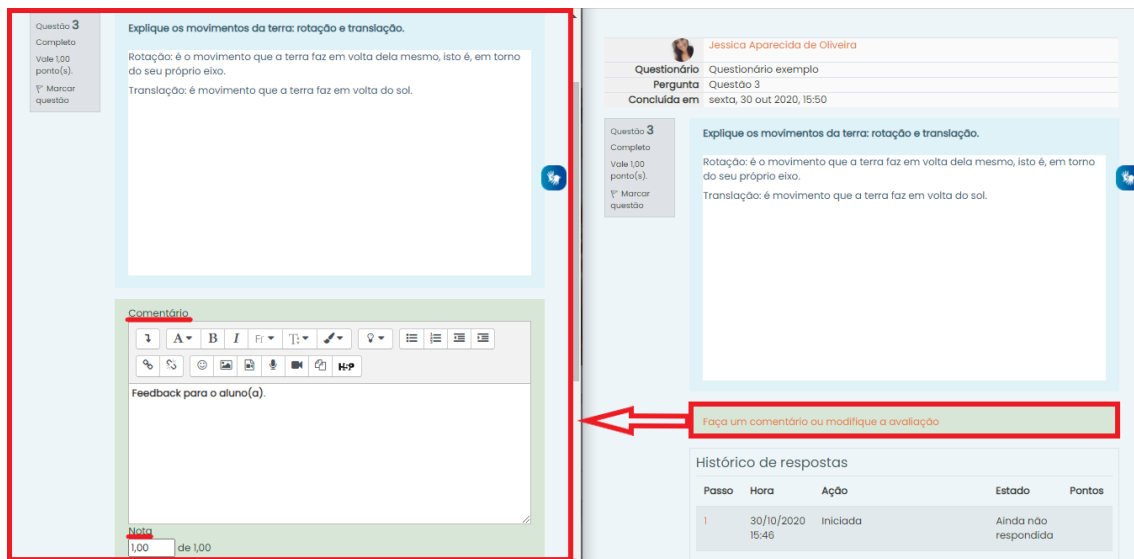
Questão 3
Completo
Vale 1,00 ponto(s).
Marcar questão

Explique os movimentos da terra: rotação e translação.

Rotação: é o movimento que a terra faz em volta dela mesmo, isto é, em torno do seu próprio eixo.
Translação: é movimento que a terra faz em volta do sol.

Comentário

H-P

Feedback para o aluno(a).

Nota
1,00 de 1,00

Jessica Aparecida de Oliveira

| Questionário | Questionário exemplo |
|---|---|
| Pergunta | Questão 3 |
| Concluída em | sexta, 30 out 2020, 15:50 |

Questão 3
Completo
Vale 1,00 ponto(s).
Marcar questão

Explique os movimentos da terra: rotação e translação.

Rotação: é o movimento que a terra faz em volta dela mesmo, isto é, em torno do seu próprio eixo.
Translação: é movimento que a terra faz em volta do sol.

Faça um comentário ou modifique a avaliação

Histórico de respostas

| Passo | Hora | Ação | Estado | Pontos |
|---|---|---|---|---|
| 1 | 30/10/2020 15:46 | Iniciada | Ainda não respondida | |